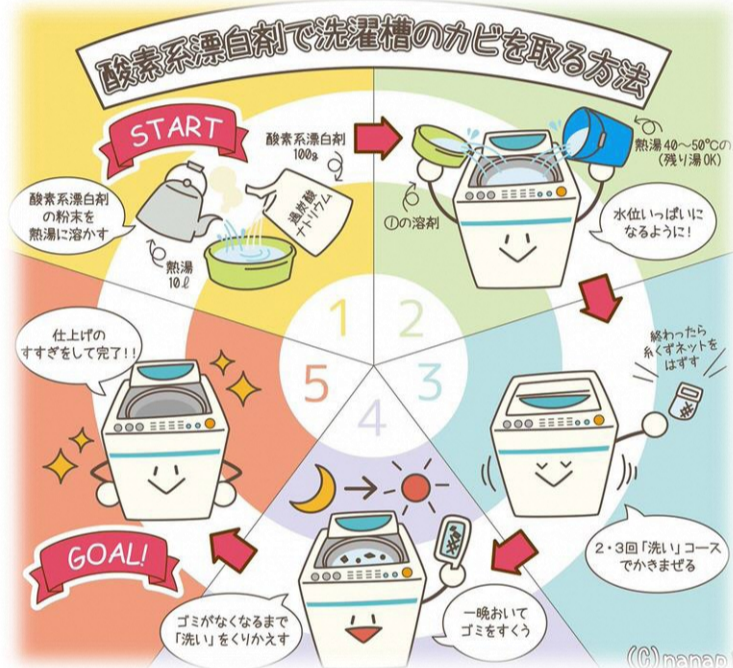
酸素系漂白剤で洗濯槽のカビを取る方法

START

酸素系漂白剤 100g

過炭酸ナトリウム

酸素系漂白剤の粉末を熱湯に溶かす

熱湯 10ℓ

1

熱湯 40〜50℃の(残り湯OK)

①の溶剤

水位いっぱいになるように!

2

終わったら糸くずネットをはずす

3

2・3回「洗い」コースでかきまぜる

4

一晩おいてゴミをすくう

ゴミがなくなるまで「洗い」をくりかえす

5

仕上げのすすぎをして完了!!

GOAL!

(C) nanap